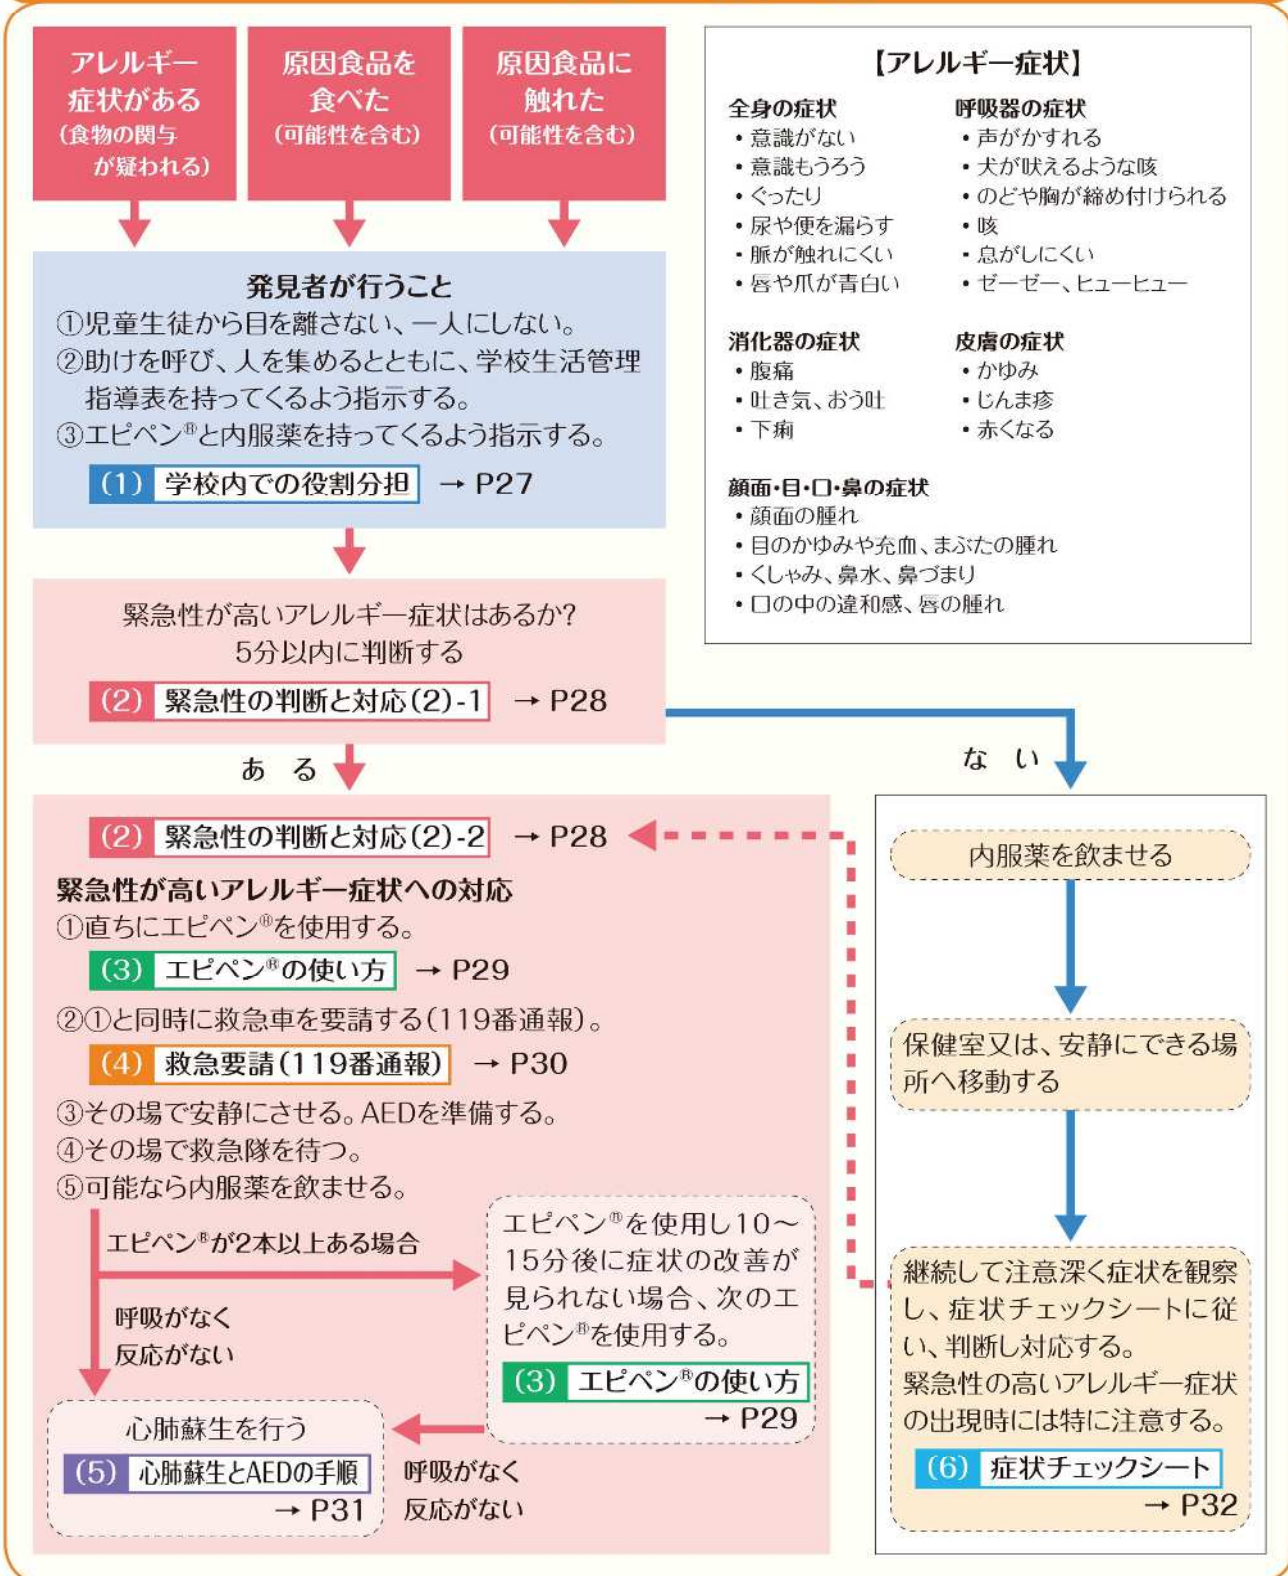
アレルギー症状がある（食物の関与が疑われる）

原因食品を食べた（可能性を含む）

原因食品に触れた（可能性を含む）

発見者が行うこと
①児童生徒から目を離さない、一人にしない。
②助けを呼び、人を集めるとともに、学校生活管理指導表を持ってくるよう指示する。
③エピペン®と内服薬を持ってくるよう指示する。
(1) 学校内での役割分担 → P27

緊急性が高いアレルギー症状はあるか？
5分以内に判断する
(2) 緊急性の判断と対応(2)-1 → P28

ある

ない

(2) 緊急性の判断と対応(2)-2 → P28

緊急性が高いアレルギー症状への対応
①直ちにエピペン®を使用する。
(3) エピペン®の使い方 → P29
②①と同時に救急車を要請する（119番通報）。
(4) 救急要請（119番通報） → P30
③その場で安静にさせる。AEDを準備する。
④その場で救急隊を待つ。
⑤可能なら内服薬を飲ませる。

エピペン®が2本以上ある場合

エピペン®を使用し10～15分後に症状の改善が見られない場合、次のエピペン®を使用する。
(3) エピペン®の使い方 → P29

呼吸がなく
反応がない

心肺蘇生を行う
(5) 心肺蘇生とAEDの手順 → P31

呼吸がなく
反応がない

【アレルギー症状】
全身の症状
・意識がない
・意識もうろう
・ぐったり
・尿や便を漏らす
・脈が触れにくい
・唇や爪が青白い

呼吸器の症状
・声がかすれる
・犬が吠えるような咳
・のどや胸が締め付けられる
・咳
・息がしにくい
・ゼーゼー、ヒューヒュー

消化器の症状
・腹痛
・吐き気、おう吐
・下痢

皮膚の症状
・かゆみ
・じんま疹
・赤くなる

顔面・目・口・鼻の症状
・顔面の腫れ
・目のかゆみや充血、まぶたの腫れ
・くしゃみ、鼻水、鼻づまり
・口の中の違和感、唇の腫れ

内服薬を飲ませる

保健室又は、安静にできる場所へ移動する

継続して注意深く症状を観察し、症状チェックシートに従い、判断し対応する。
緊急性の高いアレルギー症状の出現時には特に注意する。
(6) 症状チェックシート → P32